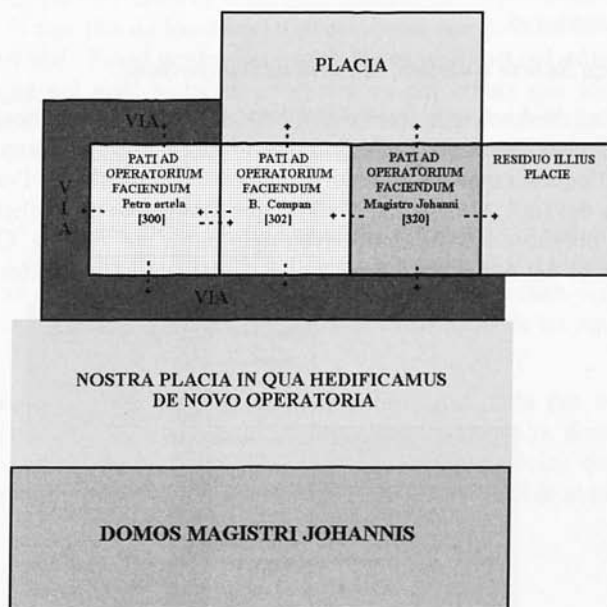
PLACIA

VIA

V
I
A

PATI AD OPERATORIUM FACIENDUM Petro ortela [300]

PATI AD OPERATORIUM FACIENDUM B. Compan [302]

PATI AD OPERATORIUM FACIENDUM Magistro Johanni [320]

RESIDUO ILLIUS PLACIE

VIA

NOSTRA PLACIA IN QUA HEDIFICAMUS DE NOVO OPERATORIA

DOMOS MAGISTRI JOHANNIS